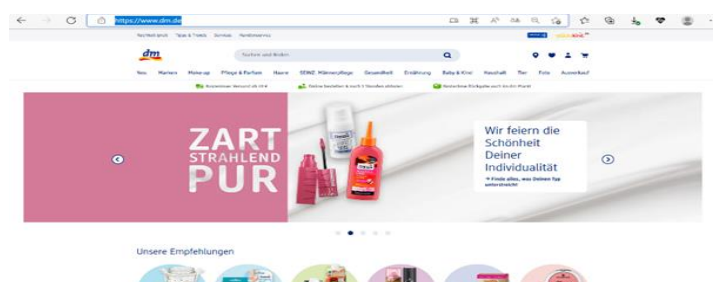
https://www.dm.de

Nachhaltigkeit Tipps & Trends Service Fundamente

dm

Suchen und finden

Neu Marken Make-up Pflege & Parfum Haare SEINZ. Männerpflege Gesundheit Ernährung Baby & Kind Haushalt Tier Foto Ausverkauf

Kostenloser Versand ab 49 € Online bestellen & nach 2 Stunden abholen Kostenlose Rückgabe auch in der Markt

ZART STRAHLEND PUR

Wir feiern die Schönheit Deiner Individualität

→ Finde alles, was Deinen Typ unterstreicht

Unsere Empfehlungen